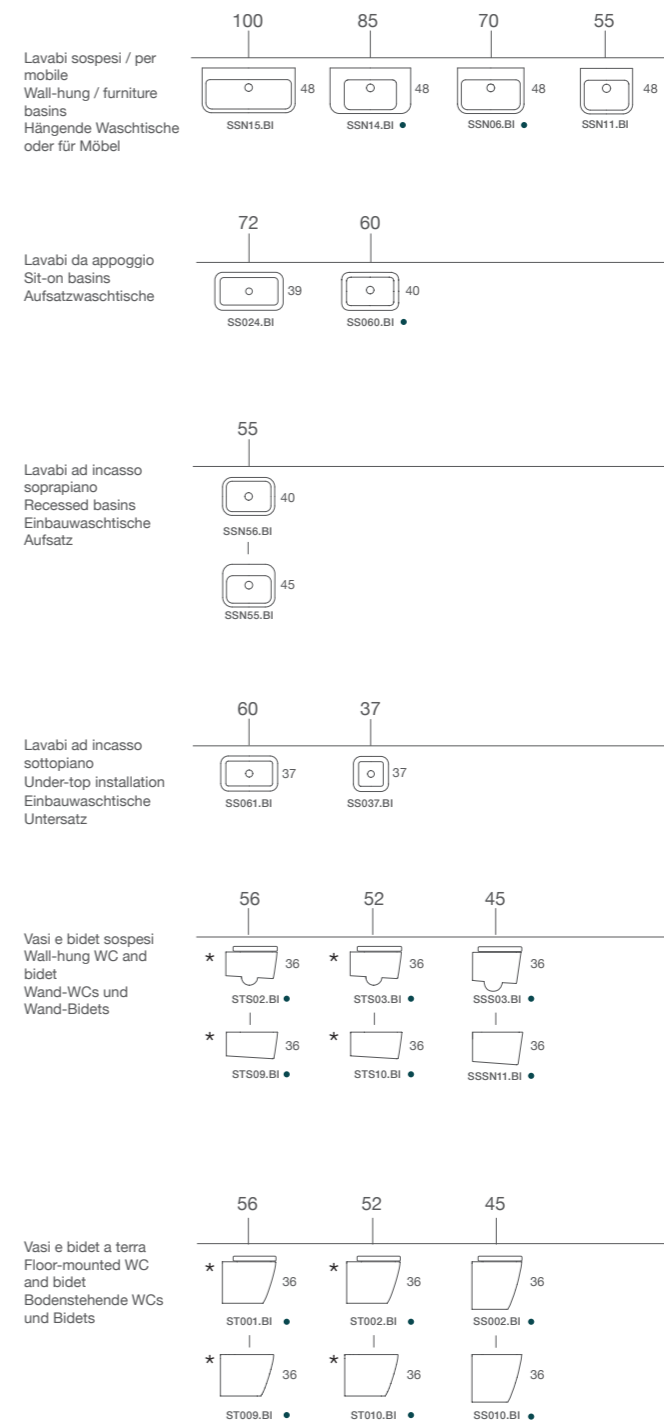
Lavabi sospesi / per mobile
Wall-hung / furniture basins
Hängende Waschtische oder für Möbel

100
48
SSN15.BI

85
48
SSN14.BI ●

70
48
SSN06.BI ●

55
48
SSN11.BI

Lavabi da appoggio
Sit-on basins
Aufsatzwaschtische

72
39
SS024.BI

60
40
SS060.BI ●

Lavabi ad incasso soprapiano
Recessed basins
Einbauwaschtische Aufsatz

55
40
SSN56.BI
45
SSN55.BI

Lavabi ad incasso sottopiano
Under-top installation
Einbauwaschtische Untersatz

60
37
SS061.BI

37
37
SS037.BI

Vasi e bidet sospesi
Wall-hung WC and bidet
Wand-WCs und Wand-Bidets

56
* 36
STS02.BI ●
* 36
STS09.BI ●

52
* 36
STS03.BI ●
* 36
STS10.BI ●

45
36
SSS03.BI ●
36
SSSN11.BI ●

Vasi e bidet a terra
Floor-mounted WC and bidet
Bodenstehende WCs und Bidets

56
* 36
ST001.BI ●
* 36
ST009.BI ●

52
* 36
ST002.BI ●
* 36
ST010.BI ●

45
36
SS002.BI ●
36
SS010.BI ●